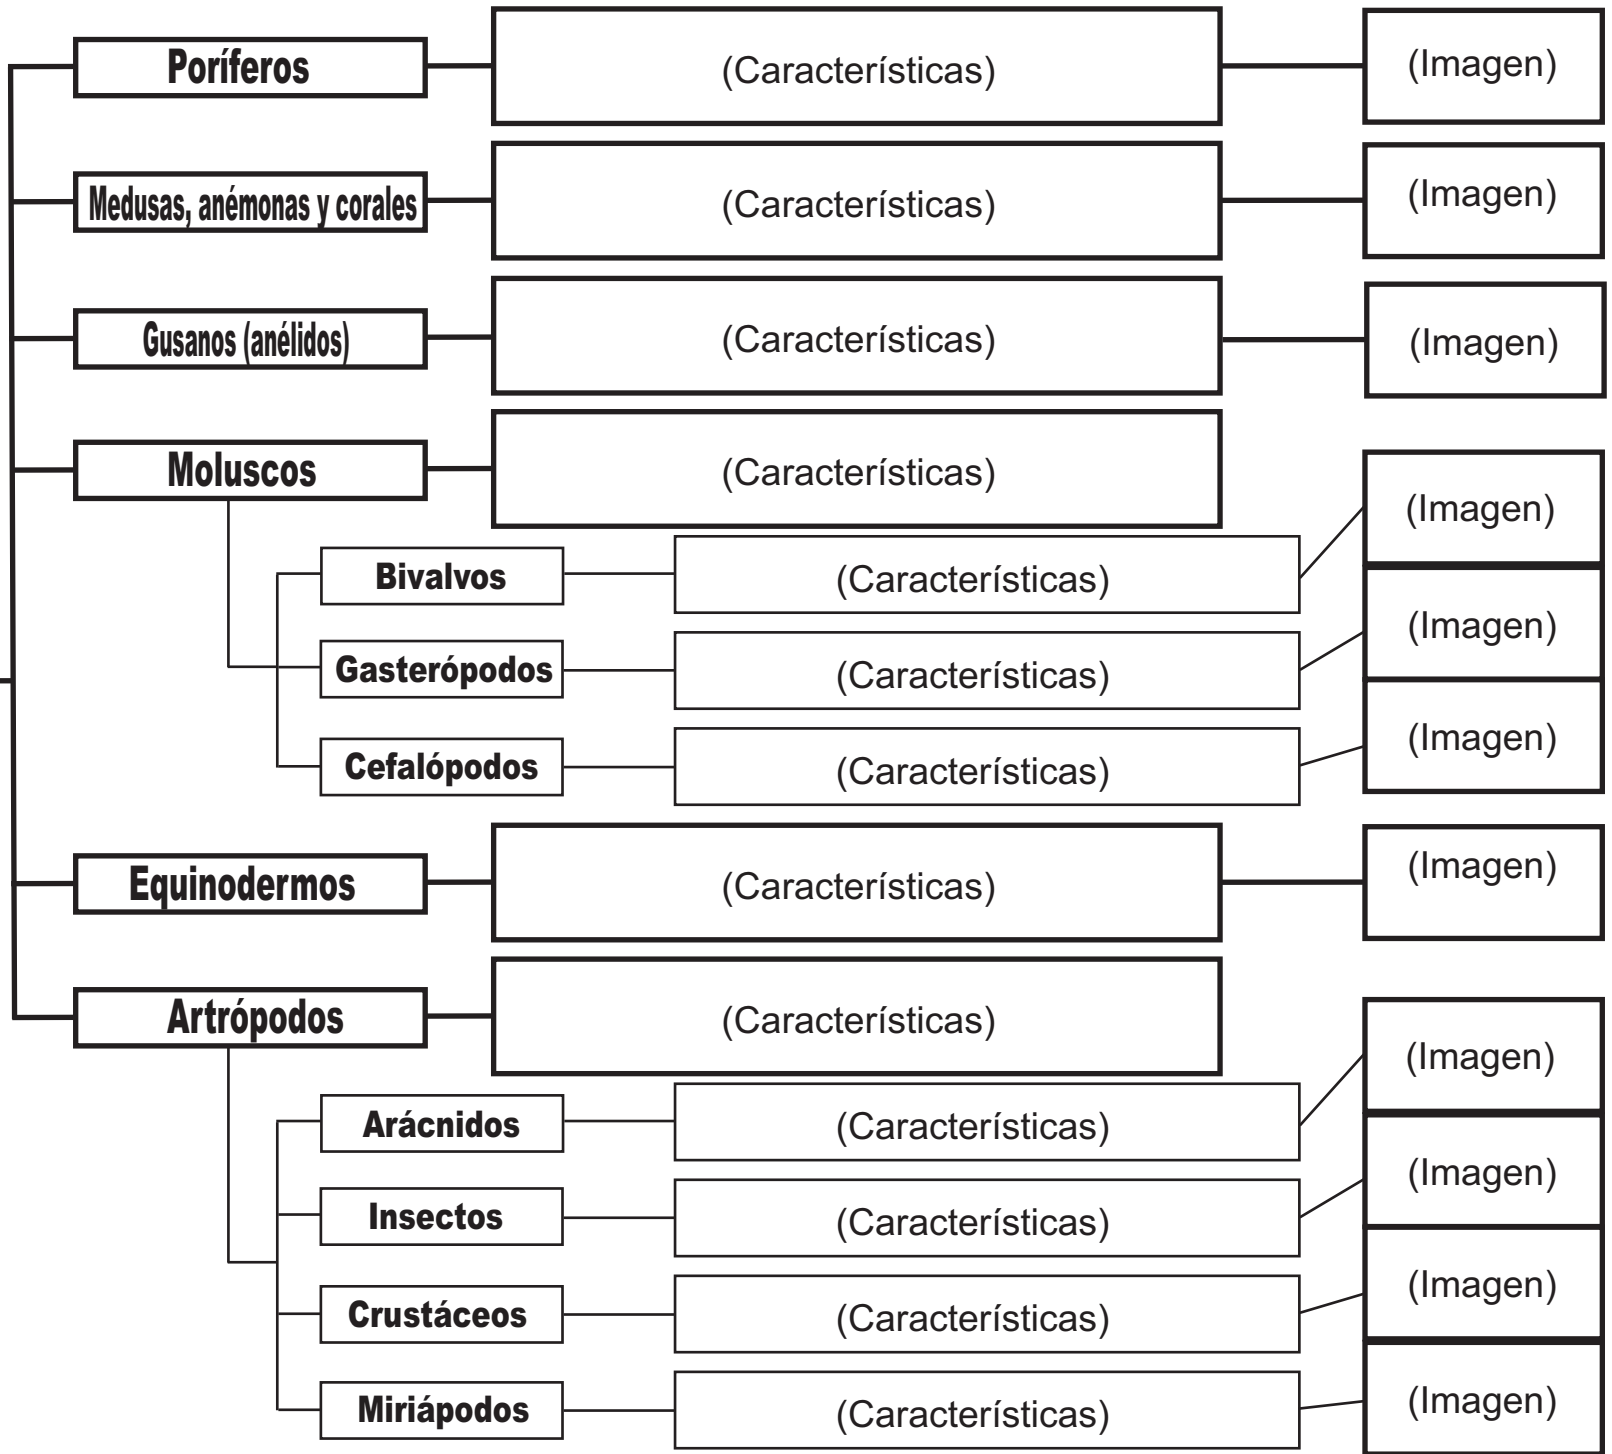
Poríferos
(Características)
(Imagen)

Medusas, anémonas y corales
(Características)
(Imagen)

Gusanos (anélidos)
(Características)
(Imagen)

Moluscos
(Características)

Bivalvos
(Características)
(Imagen)

Gasterópodos
(Características)
(Imagen)

Cefalópodos
(Características)
(Imagen)

Equinodermos
(Características)
(Imagen)

Artrópodos
(Características)

Arácnidos
(Características)
(Imagen)

Insectos
(Características)
(Imagen)

Crustáceos
(Características)
(Imagen)

Miriápodos
(Características)
(Imagen)